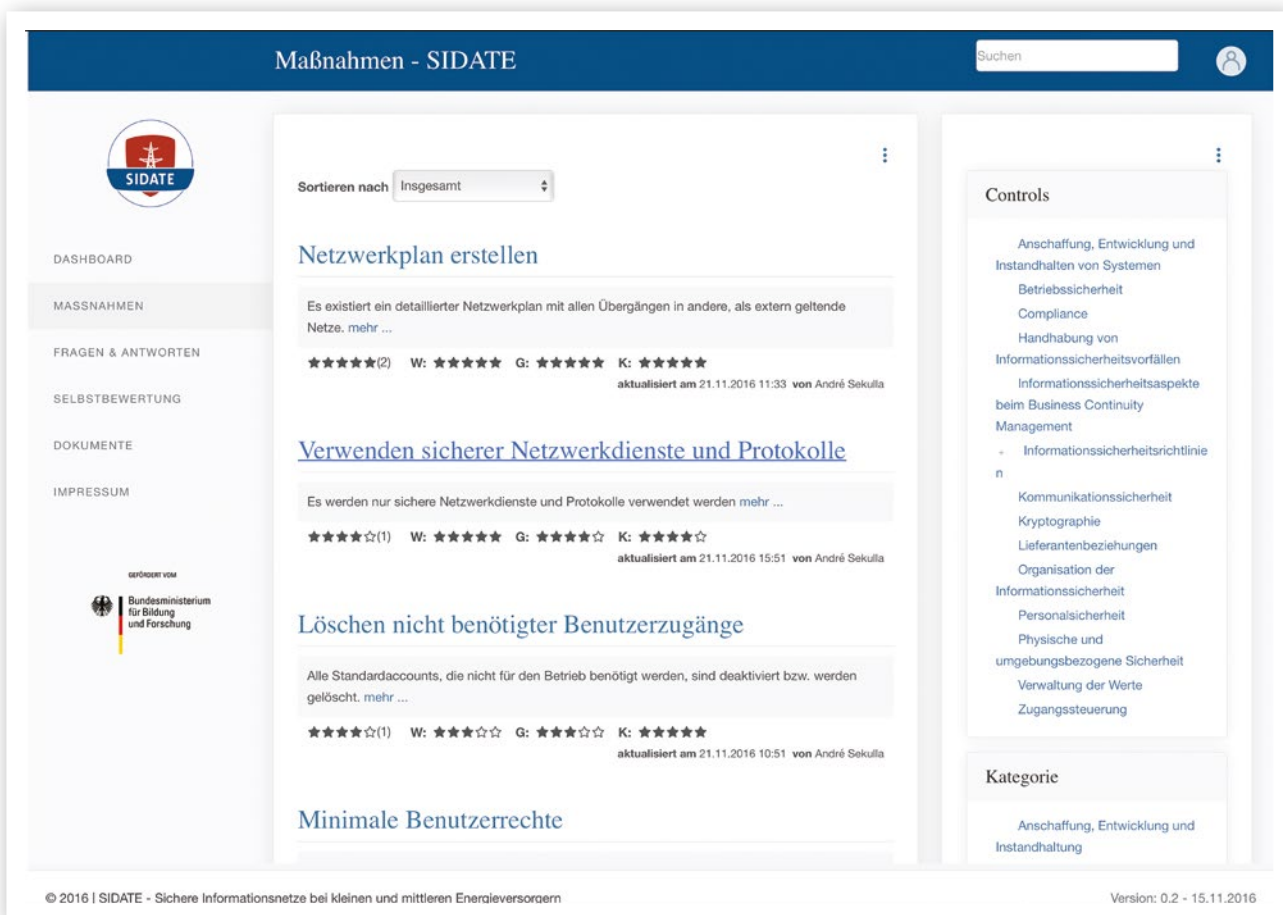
Maßnahmen - SIDATE

Suchen

SIDATE

DASHBOARD

MASSNAHMEN

FRAGEN & ANTWORTEN

SELBSTBEWERTUNG

DOKUMENTE

IMPRESSUM

GEFÖRDERT VOM

Bundesministerium für Bildung und Forschung

Sortieren nach Insgesamt

Netzwerkplan erstellen

Es existiert ein detaillierter Netzwerkplan mit allen Übergängen in andere, als extern geltende Netze. mehr ...

★★★★★(2) W: ★★★★★ G: ★★★★★ K: ★★★★★

aktualisiert am 21.11.2016 11:33 von André Sekulla

Verwenden sicherer Netzwerkdienste und Protokolle

Es werden nur sichere Netzwerkdienste und Protokolle verwendet werden mehr ...

★★★★☆(1) W: ★★★★★ G: ★★★★☆ K: ★★★★☆

aktualisiert am 21.11.2016 15:51 von André Sekulla

Löschen nicht benötigter Benutzerzugänge

Alle Standardaccounts, die nicht für den Betrieb benötigt werden, sind deaktiviert bzw. werden gelöscht. mehr ...

★★★★☆(1) W: ★★★☆☆ G: ★★★☆☆ K: ★★★★★

aktualisiert am 21.11.2016 10:51 von André Sekulla

Minimale Benutzerrechte

Controls

Anschaffung, Entwicklung und Instandhalten von Systemen
Betriebssicherheit
Compliance
Handhabung von Informationssicherheitsvorfällen
Informationssicherheitsaspekte beim Business Continuity Management
+ Informationssicherheitsrichtlinien
Kommunikationssicherheit
Kryptographie
Lieferantenbeziehungen
Organisation der Informationssicherheit
Personalsicherheit
Physische und umgebungsbezogene Sicherheit
Verwaltung der Werte
Zugangssteuerung

Kategorie

Anschaffung, Entwicklung und Instandhaltung

© 2016 | SIDATE - Sichere Informationsnetze bei kleinen und mittleren Energieversorgern

Version: 0.2 - 15.11.2016